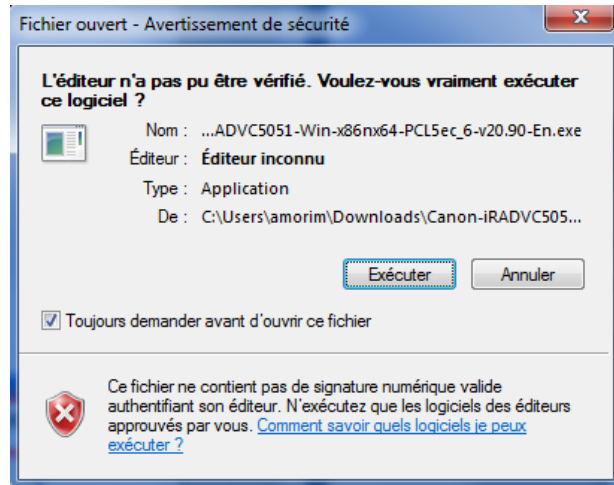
Fichier ouvert - Avertissement de sécurité

L'éditeur n'a pas pu être vérifié. Voulez-vous vraiment exécuter ce logiciel ?

Nom : ...ADVC5051-Win-x86nx64-PCL5ec_6-v20.90-En.exe
Éditeur : Éditeur inconnu
Type : Application
De : C:\Users\amorim\Downloads\Canon-iRADVC505...

Exécuter Annuler

Toujours demander avant d'ouvrir ce fichier

Ce fichier ne contient pas de signature numérique valide authentifiant son éditeur. N'exécutez que les logiciels des éditeurs approuvés par vous. Comment savoir quels logiciels je peux exécuter ?